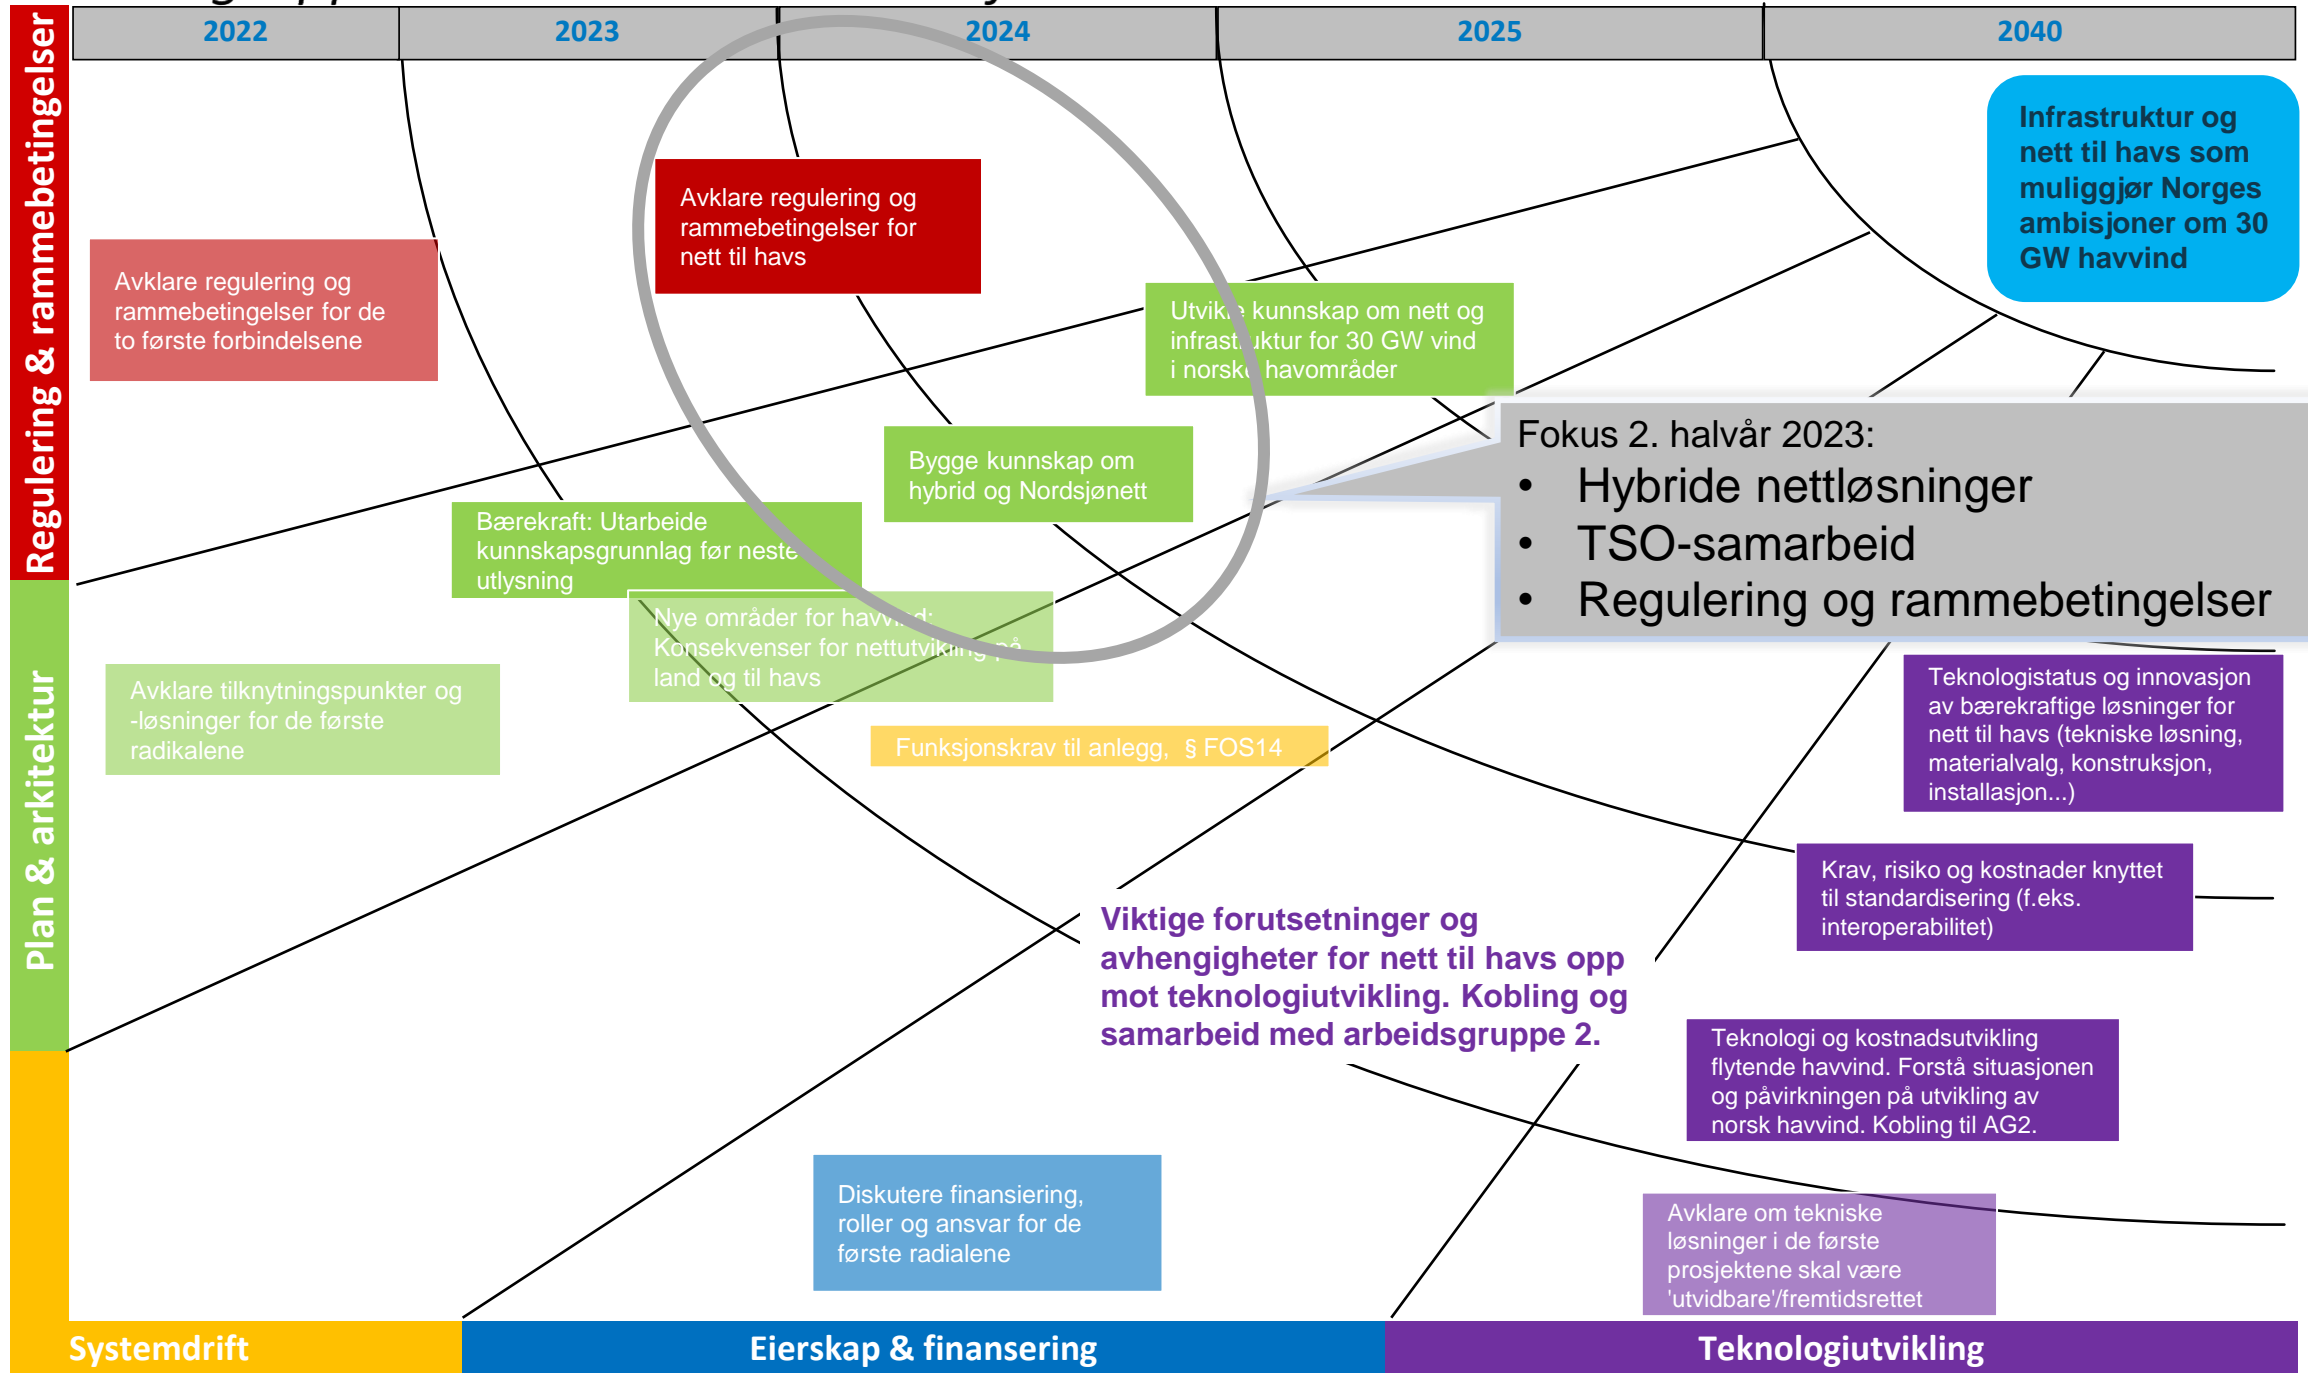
2022 | 2023 | 2024 | 2025 | 2040

Regulering & rammebetingelser

Infrastruktur og nett til havs som muliggjør Norges ambisjoner om 30 GW havvind

Avklare regulering og rammebetingelser for nett til havs

Avklare regulering og rammebetingelser for de to første forbindelsene

Utvik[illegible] kunnskap om nett og infrast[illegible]uktur for 30 GW vind i norsk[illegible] havområder

Fokus 2. halvår 2023:
• Hybride nettløsninger
• TSO-samarbeid
• Regulering og rammebetingelser

Bygge kunnskap om hybrid og Nordsjønett

Bærekraft: Utarbeide kunnskapsgrunnlag før neste utlysning

Nye områder for havv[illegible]d: Konsekvenser for nettutvikling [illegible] land og til havs

Plan & arkitektur

Avklare tilknytningspunkter og -løsninger for de første radikalene

Funksjonskrav til anlegg, § FOS14

Teknologistatus og innovasjon av bærekraftige løsninger for nett til havs (tekniske løsning, materialvalg, konstruksjon, installasjon...)

Krav, risiko og kostnader knyttet til standardisering (f.eks. interoperabilitet)

Viktige forutsetninger og avhengigheter for nett til havs opp mot teknologiutvikling. Kobling og samarbeid med arbeidsgruppe 2.

Teknologi og kostnadsutvikling flytende havvind. Forstå situasjonen og påvirkningen på utvikling av norsk havvind. Kobling til AG2.

Diskutere finansiering, roller og ansvar for de første radialene

Avklare om tekniske løsninger i de første prosjektene skal være 'utvidbare'/fremtidsrettet

Systemdrift | Eierskap & finansering | Teknologiutvikling